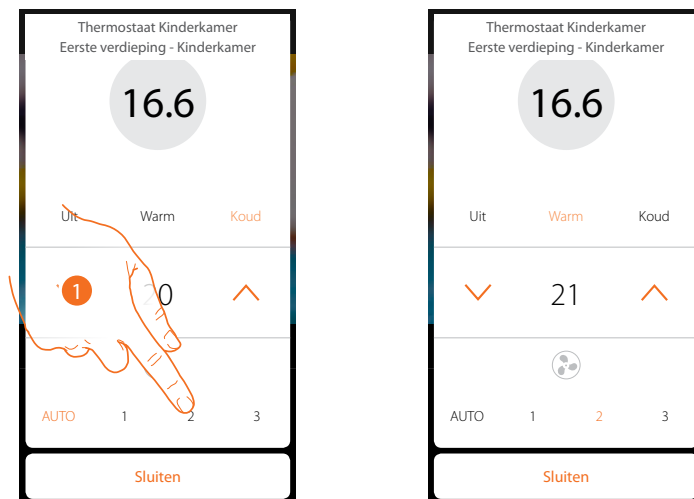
Thermostaat Kinderkamer
Eerste verdieping - Kinderkamer

16.6

Uit Warm Koud

1 20

AUTO 1 2 3

Sluiten

Thermostaat Kinderkamer
Eerste verdieping - Kinderkamer

16.6

Uit Warm Koud

21

AUTO 1 2 3

Sluiten